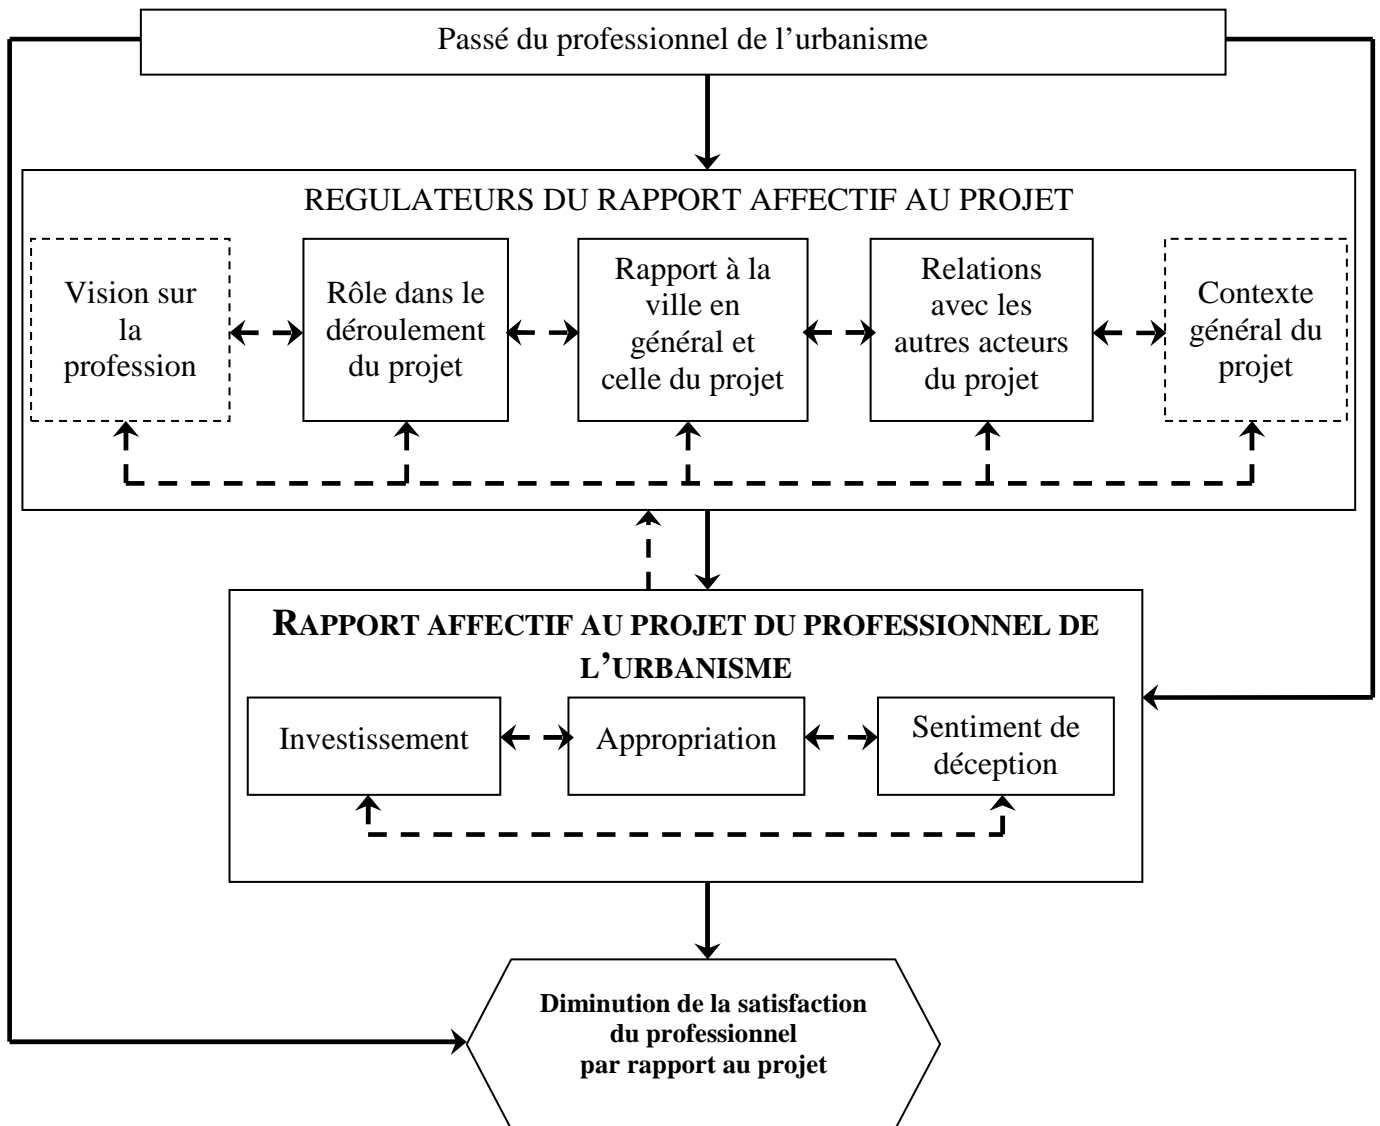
Passé du professionnel de l'urbanisme

REGULATEURS DU RAPPORT AFFECTIF AU PROJET

Vision sur la profession

Rôle dans le déroulement du projet

Rapport à la ville en général et celle du projet

Relations avec les autres acteurs du projet

Contexte général du projet

RAPPORT AFFECTIF AU PROJET DU PROFESSIONNEL DE L'URBANISME

Investissement

Appropriation

Sentiment de déception

Diminution de la satisfaction du professionnel par rapport au projet